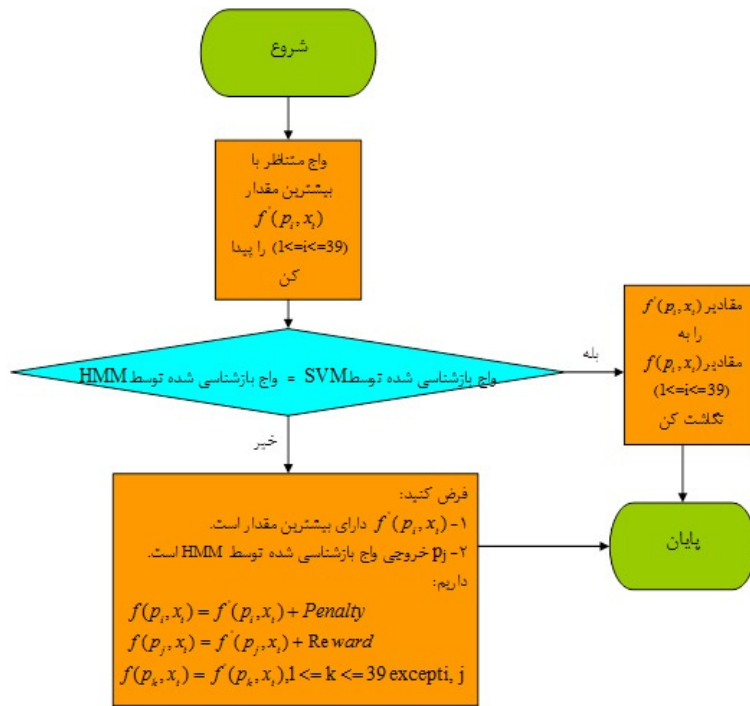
شروع

واج متناظر با بیشترین مقدار $f^{'}(p_i, x_t)$ (1<=i<=39) را پیدا کن

واج بازشناسی شده توسط SVM = واج بازشناسی شده توسط HMM

بله

مقادیر $f^{'}(p_i, x_t)$ را به مقادیر $f(p_i, x_t)$ (1<=i<=39) تکلشت کن

خیر

فرض کنید:
۱- $f^{'}(p_i, x_t)$ دارای بیشترین مقدار است.
۲- pj خروجی واج بازشناسی شده توسط HMM است.
داریم:
$f(p_i, x_t) = f^{'}(p_i, x_t) + Penalty$
$f(p_j, x_t) = f^{'}(p_j, x_t) + \text{Re}\,ward$
$f(p_k, x_t) = f^{'}(p_k, x_t), 1 <= k <= 39$ excepti, j

پایان